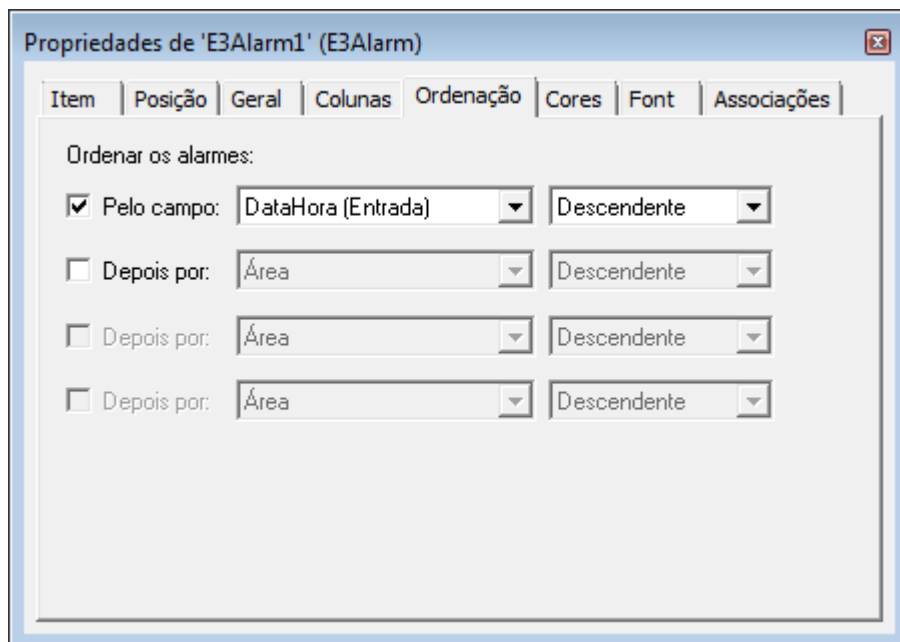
Propriedades de 'E3Alarm1' (E3Alarm)

Item | Posição | Geral | Colunas | Ordenação | Cores | Font | Associações

Ordenar os alarmes:

Pelo campo: DataHora (Entrada) Descendente

Depois por: Área Descendente

Depois por: Área Descendente

Depois por: Área Descendente